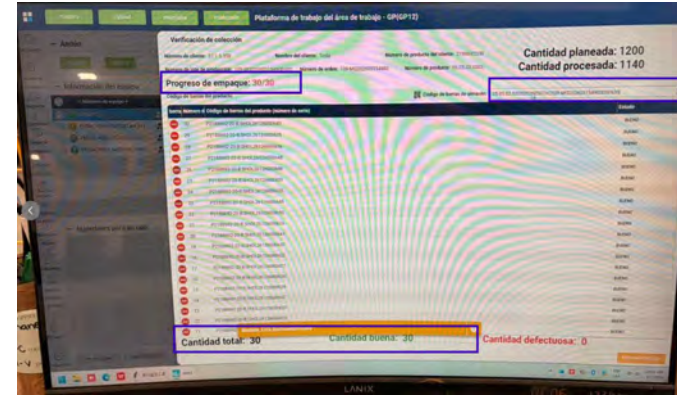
Plataforma de trabajo del área de trabajo - GP(GP12)

Verificación de colección

Cantidad planeada: 1200
Cantidad procesada: 1140

Progreso de empaque: 30/30

Código de barras de ubicación

Estado

BUENO

Cantidad total: 30
Cantidad buena: 30
Cantidad defectuosa: 0

LANIX